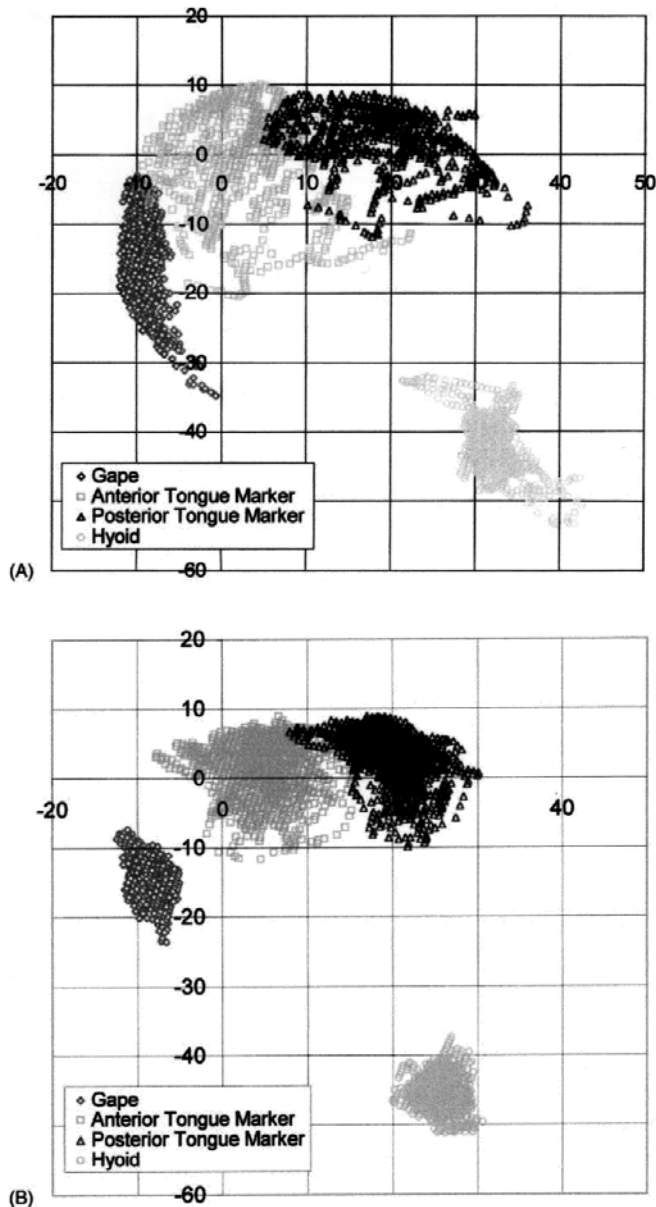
20
10
0
-20
10
40
50
-10
-20
-30
-40
Gape
Anterior Tongue Marker
Posterior Tongue Marker
Hyoid
(A)
-60

20
10
0
-20
40
-10
-20
-30
-40
Gape
Anterior Tongue Marker
Posterior Tongue Marker
Hyoid
(B)
-60